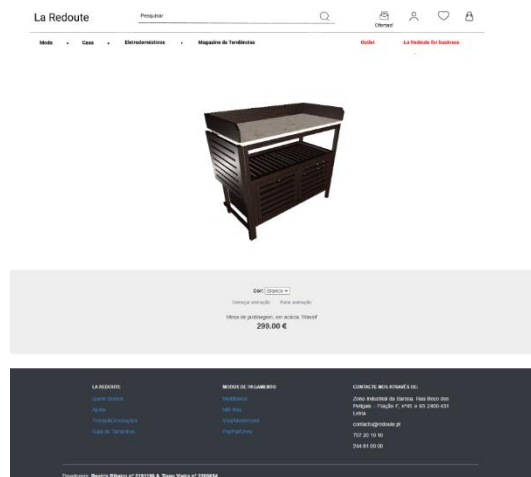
La Redoute

Pesquisar

Ofertas!

Moda Casa Eletrodomésticos Magazine de Tendências Outlet La Redoute for business

Cor: Branco

Começar animação Parar animação

Mesa de jardinagem, em acácia, Wassif
299.00 €

LA REDOUTE
Quem Somos
Ajuda
Trocas&Devoluções
Guia de Tamanhos

MODOS DE PAGAMENTO
Multibanco
MB Way
Visa/Mastercard
PayPal/Oney

CONTACTE-NOS ATRAVÉS DE:
Zona Industrial da Barosa, Rua Beco dos Pelágios - Fração F, nº45 a 65 2400-431 Leiria
contacto@redoute.pt
707 20 10 90
244 81 50 00

Developers: Beatriz Ribeiro nº 2191186 & Tiago Vieira nº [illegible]